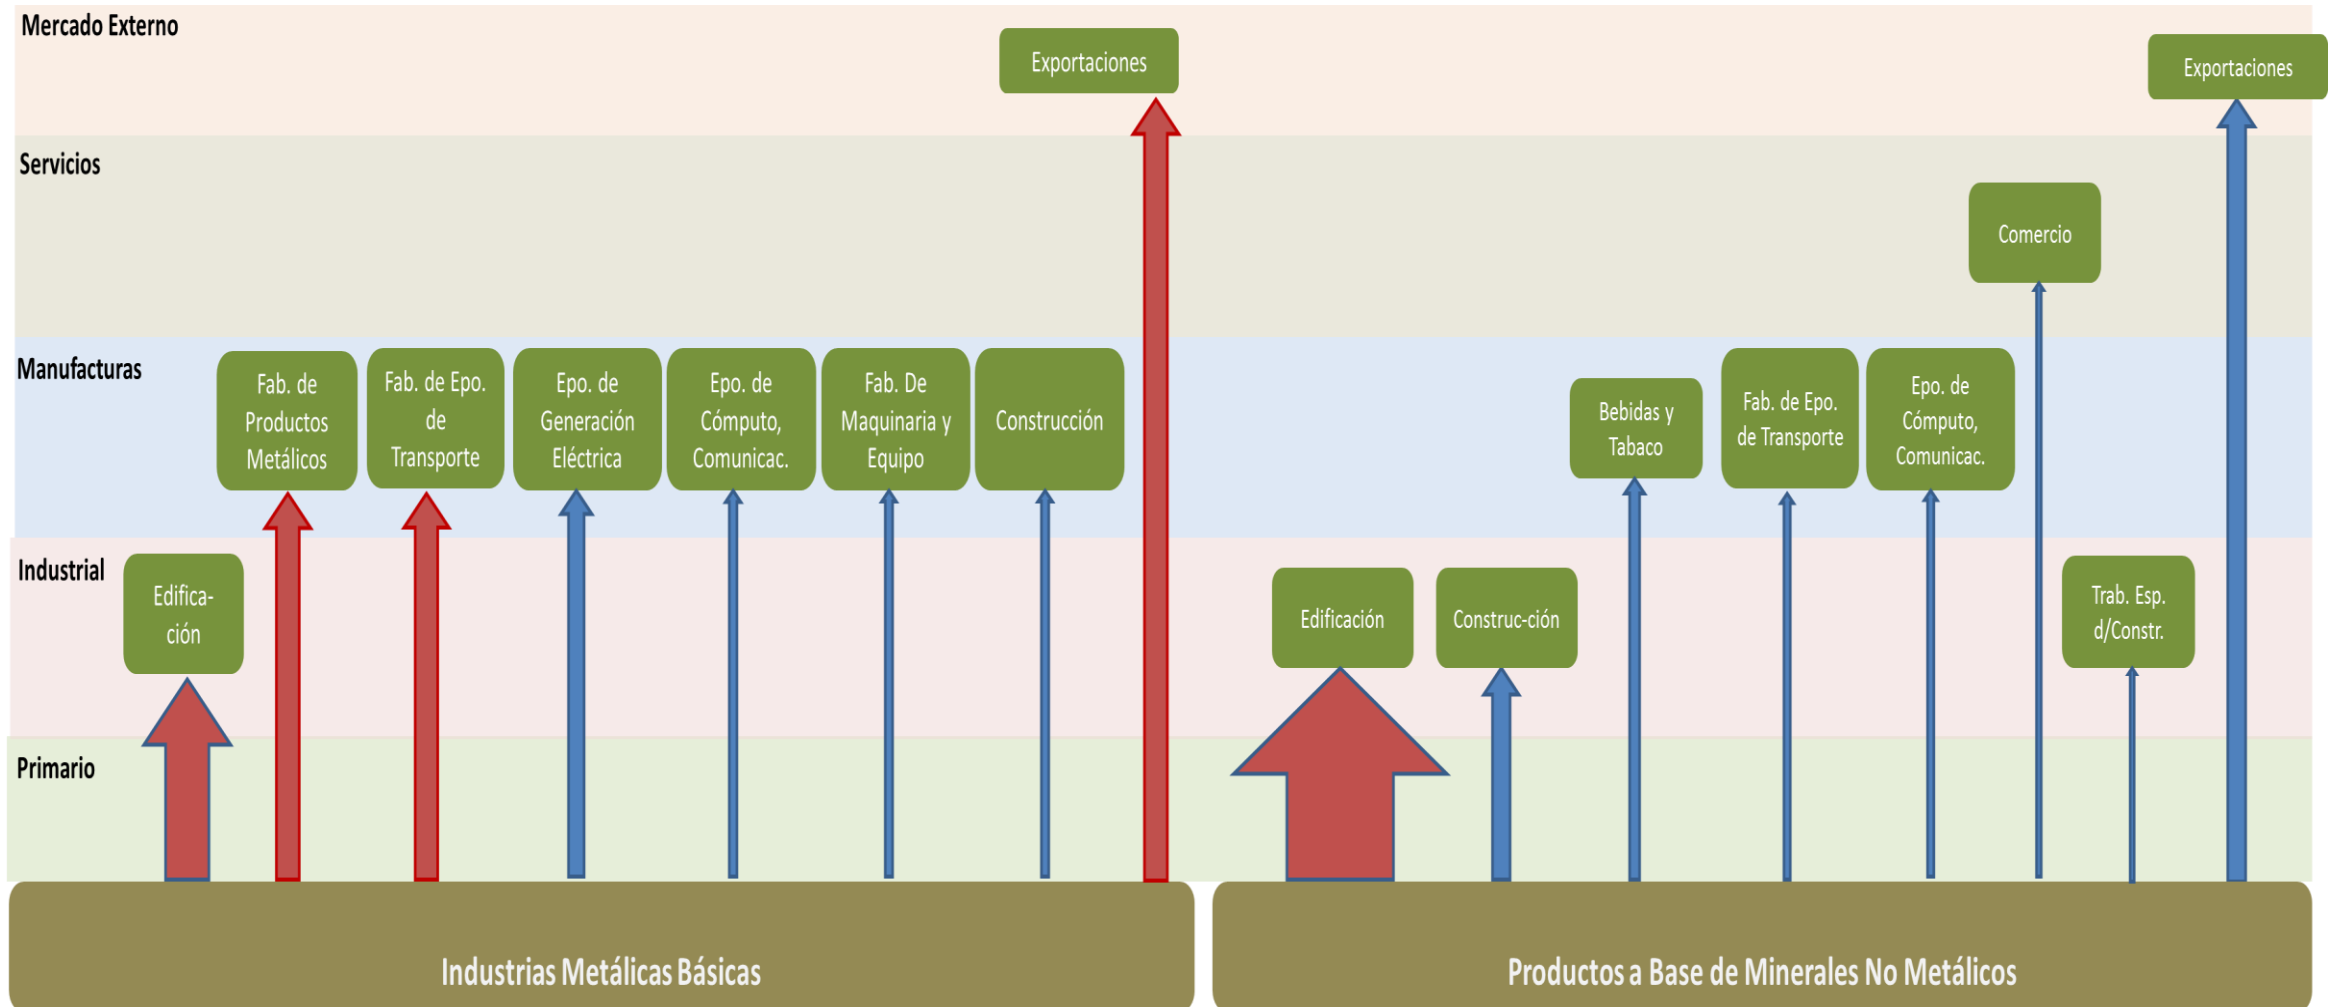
Mercado Externo

Exportaciones

Exportaciones

Servicios

Comercio

Manufacturas

Fab. de Productos Metálicos

Fab. de Epo. de Transporte

Epo. de Generación Eléctrica

Epo. de Cómputo, Comunicac.

Fab. De Maquinaria y Equipo

Construcción

Bebidas y Tabaco

Fab. de Epo. de Transporte

Epo. de Cómputo, Comunicac.

Industrial

Edifica-ción

Edificación

Construc-ción

Trab. Esp. d/Constr.

Primario

Industrias Metálicas Básicas

Productos a Base de Minerales No Metálicos